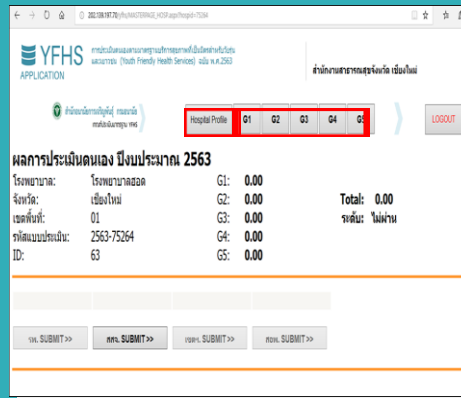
202.139.197.70/yfhs/MASTERPAGE_HOSP.aspx?hospid=75264

YFHS APPLICATION

การประเมินตนเองตามมาตรฐานบริการสุขภาพที่เป็นมิตรสำหรับวัยรุ่นและเยาวชน (Youth Friendly Health Services) ฉบับ พ.ศ.2563

สำนักงานสาธารณสุขจังหวัด เชียงใหม่

สำนักอนามัยการเจริญพันธุ์ กรมอนามัย
ระบบประเมินตนเอง YFHS

Hospital Profile | G1 | G2 | G3 | G4 | G5

LOGOUT

ผลการประเมินตนเอง ปีงบประมาณ 2563

| | | | | | |
|---|---|---|---|---|---|
| โรงพยาบาล: | โรงพยาบาลฮอด | G1: | 0.00 | | |
| จังหวัด: | เชียงใหม่ | G2: | 0.00 | Total: | 0.00 |
| เขตพื้นที่: | 01 | G3: | 0.00 | ระดับ: | ไม่ผ่าน |
| รหัสแบบประเมิน: | 2563-75264 | G4: | 0.00 | | |
| ID: | 63 | G5: | 0.00 | | |

รพ. SUBMIT>> | สสจ. SUBMIT>> | เขตฯ. SUBMIT>> | สอพ. SUBMIT>>